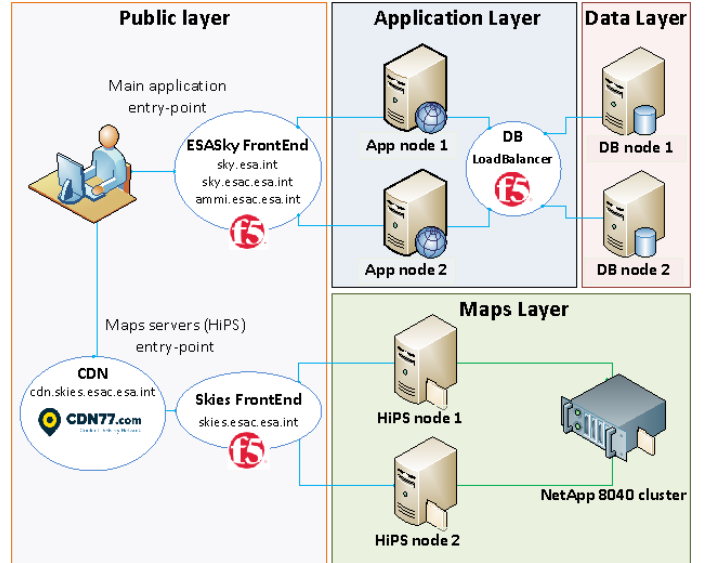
Public layer

Application Layer

Data Layer

Main application entry-point

ESASky FrontEnd
sky.esa.int
sky.esac.esa.int
ammi.esac.esa.int

f5

App node 1

App node 2

DB LoadBalancer

f5

DB node 1

DB node 2

Maps Layer

Maps servers (HiPS) entry-point

CDN
cdn.skies.esac.esa.int

CDN77.com

Skies FrontEnd
skies.esac.esa.int

f5

HiPS node 1

HiPS node 2

NetApp 8040 cluster